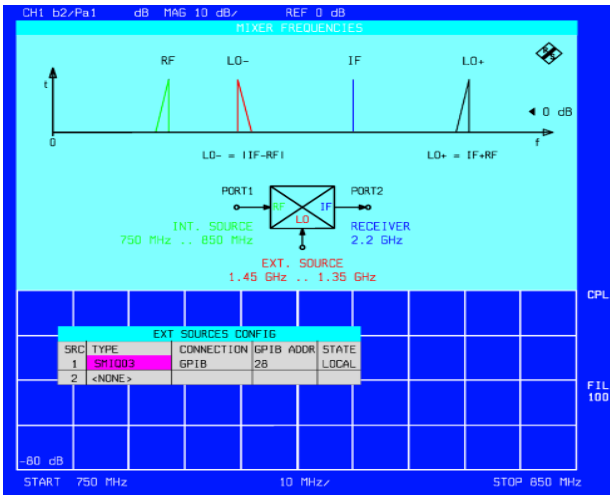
CH1 b2/Pa1 dB MAG 10 dB/ REF 0 dB

MIXER FREQUENCIES

RF LO– IF LO+

t

◀ 0 dB

0 f

LO– = |IF–RF| LO+ = IF+RF

PORT1 PORT2

RF IF

LO

INT. SOURCE
750 MHz .. 850 MHz

RECEIVER
2.2 GHz

EXT. SOURCE
1.45 GHz .. 1.35 GHz

CPL

EXT SOURCES CONFIG

| SRC | TYPE | CONNECTION | GPIB ADDR | STATE |
|---|---|---|---|---|
| 1 | SMIQ03 | GPIB | 28 | LOCAL |
| 2 | <NONE> | | | |

FIL
100

–80 dB

START 750 MHz 10 MHz/ STOP 850 MHz